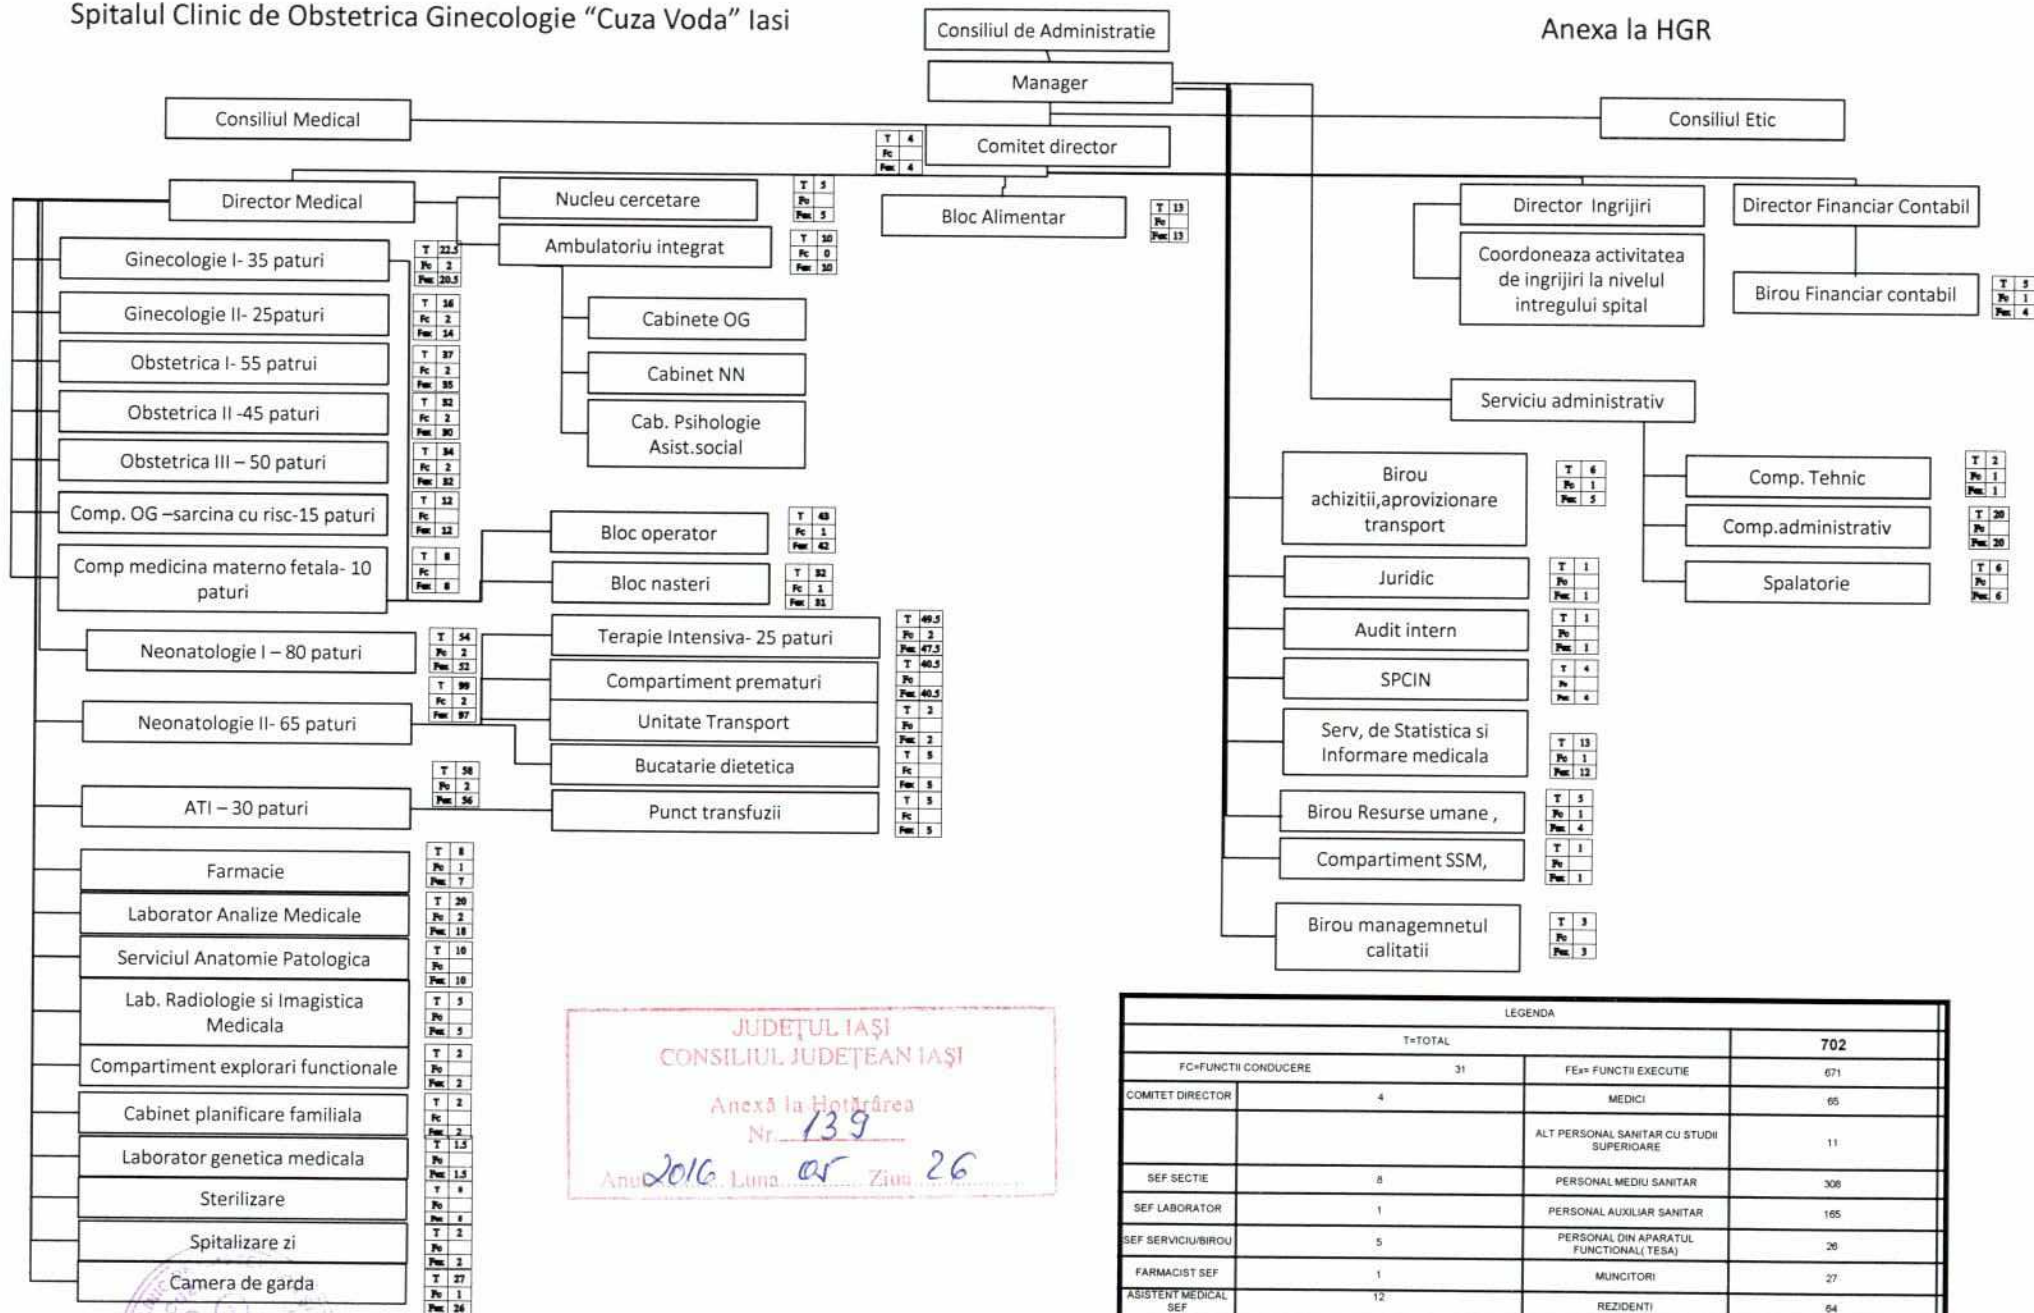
Spitalul Clinic de Obstetrica Ginecologie "Cuza Voda" Iasi

Consiliul de Administratie

Anexa la HGR

Manager

Consiliul Medical

Consiliul Etic

| T | 4 |
|---|---|
| Fc | |
| Fex | 4 |

Comitet director

Director Medical

Nucleu cercetare

| T | 5 |
|---|---|
| Fc | |
| Fex | 5 |

Bloc Alimentar

| T | 13 |
|---|---|
| Fc | |
| Fex | 13 |

Director Ingrijiri

Director Financiar Contabil

Coordoneaza activitatea de ingrijiri la nivelul intregului spital

Birou Financiar contabil

| T | 5 |
|---|---|
| Fc | 1 |
| Fex | 4 |

Ambulatoriu integrat

| T | 10 |
|---|---|
| Fc | 0 |
| Fex | 10 |

Ginecologie I- 35 paturi

| T | 22.5 |
|---|---|
| Fc | 2 |
| Fex | 20.5 |

Ginecologie II- 25paturi

| T | 16 |
|---|---|
| Fc | 2 |
| Fex | 14 |

Obstetrica I- 55 patrui

| T | 37 |
|---|---|
| Fc | 2 |
| Fex | 35 |

Obstetrica II -45 paturi

| T | 32 |
|---|---|
| Fc | 2 |
| Fex | 30 |

Obstetrica III – 50 paturi

| T | 34 |
|---|---|
| Fc | 2 |
| Fex | 32 |

Comp. OG –sarcina cu risc-15 paturi

| T | 12 |
|---|---|
| Fc | |
| Fex | 12 |

Comp medicina materno fetala- 10 paturi

| T | 8 |
|---|---|
| Fc | |
| Fex | 8 |

Cabinete OG

Cabinet NN

Cab. Psihologie Asist.social

Serviciu administrativ

Birou achizitii,aprovizionare transport

| T | 6 |
|---|---|
| Fc | 1 |
| Fex | 5 |

Comp. Tehnic

| T | 2 |
|---|---|
| Fc | 1 |
| Fex | 1 |

Comp.administrativ

| T | 20 |
|---|---|
| Fc | |
| Fex | 20 |

Spalatorie

| T | 6 |
|---|---|
| Fc | |
| Fex | 6 |

Bloc operator

| T | 43 |
|---|---|
| Fc | 1 |
| Fex | 42 |

Bloc nasteri

| T | 32 |
|---|---|
| Fc | 1 |
| Fex | 31 |

Juridic

| T | 1 |
|---|---|
| Fc | |
| Fex | 1 |

Audit intern

| T | 1 |
|---|---|
| Fc | |
| Fex | 1 |

SPCIN

| T | 4 |
|---|---|
| Fc | |
| Fex | 4 |

Serv, de Statistica si Informare medicala

| T | 13 |
|---|---|
| Fc | 1 |
| Fex | 12 |

Neonatologie I – 80 paturi

| T | 54 |
|---|---|
| Fc | 2 |
| Fex | 52 |

Terapie Intensiva- 25 paturi

| T | 49.5 |
|---|---|
| Fc | 2 |
| Fex | 47.5 |

Compartiment prematuri

| T | 40.5 |
|---|---|
| Fc | |
| Fex | 40.5 |

Neonatologie II- 65 paturi

| T | 99 |
|---|---|
| Fc | 2 |
| Fex | 97 |

Unitate Transport

| T | 2 |
|---|---|
| Fc | |
| Fex | 2 |

Bucatarie dietetica

| T | 5 |
|---|---|
| Fc | |
| Fex | 5 |

ATI – 30 paturi

| T | 58 |
|---|---|
| Fc | 2 |
| Fex | 56 |

Punct transfuzii

| T | 5 |
|---|---|
| Fc | |
| Fex | 5 |

Birou Resurse umane ,

| T | 5 |
|---|---|
| Fc | 1 |
| Fex | 4 |

Compartiment SSM,

| T | 1 |
|---|---|
| Fc | |
| Fex | 1 |

Birou managemnetul calitatii

| T | 3 |
|---|---|
| Fc | |
| Fex | 3 |

Farmacie

| T | 8 |
|---|---|
| Fc | 1 |
| Fex | 7 |

Laborator Analize Medicale

| T | 20 |
|---|---|
| Fc | 2 |
| Fex | 18 |

Serviciul Anatomie Patologica

| T | 10 |
|---|---|
| Fc | |
| Fex | 10 |

Lab. Radiologie si Imagistica Medicala

| T | 5 |
|---|---|
| Fc | |
| Fex | 5 |

Compartiment explorari functionale

| T | 2 |
|---|---|
| Fc | |
| Fex | 2 |

Cabinet planificare familiala

| T | 2 |
|---|---|
| Fc | |
| Fex | 2 |

Laborator genetica medicala

| T | 1.5 |
|---|---|
| Fc | |
| Fex | 1.5 |

Sterilizare

| T | 8 |
|---|---|
| Fc | |
| Fex | 8 |

Spitalizare zi

| T | 2 |
|---|---|
| Fc | |
| Fex | 2 |

Camera de garda

| T | 27 |
|---|---|
| Fc | 1 |
| Fex | 26 |

JUDEȚUL IAȘI
CONSILIUL JUDEȚEAN IAȘI
Anexă la Hotărârea
Nr. 139
Anul 2016 Luna 05 Ziua 26

LEGENDA

| T=TOTAL | | | 702 |
|---|---|---|---|
| FC=FUNCTII CONDUCERE | 31 | FEx= FUNCTII EXECUTIE | 671 |
| COMITET DIRECTOR | 4 | MEDICI | 65 |
| | | ALT PERSONAL SANITAR CU STUDII SUPERIOARE | 11 |
| SEF SECTIE | 8 | PERSONAL MEDIU SANITAR | 308 |
| SEF LABORATOR | 1 | PERSONAL AUXILIAR SANITAR | 165 |
| SEF SERVICIU/BIROU | 5 | PERSONAL DIN APARATUL FUNCTIONAL( TESA) | 26 |
| FARMACIST SEF | 1 | MUNCITORI | 27 |
| ASISTENT MEDICAL SEF | 12 | REZIDENTI | 64 |